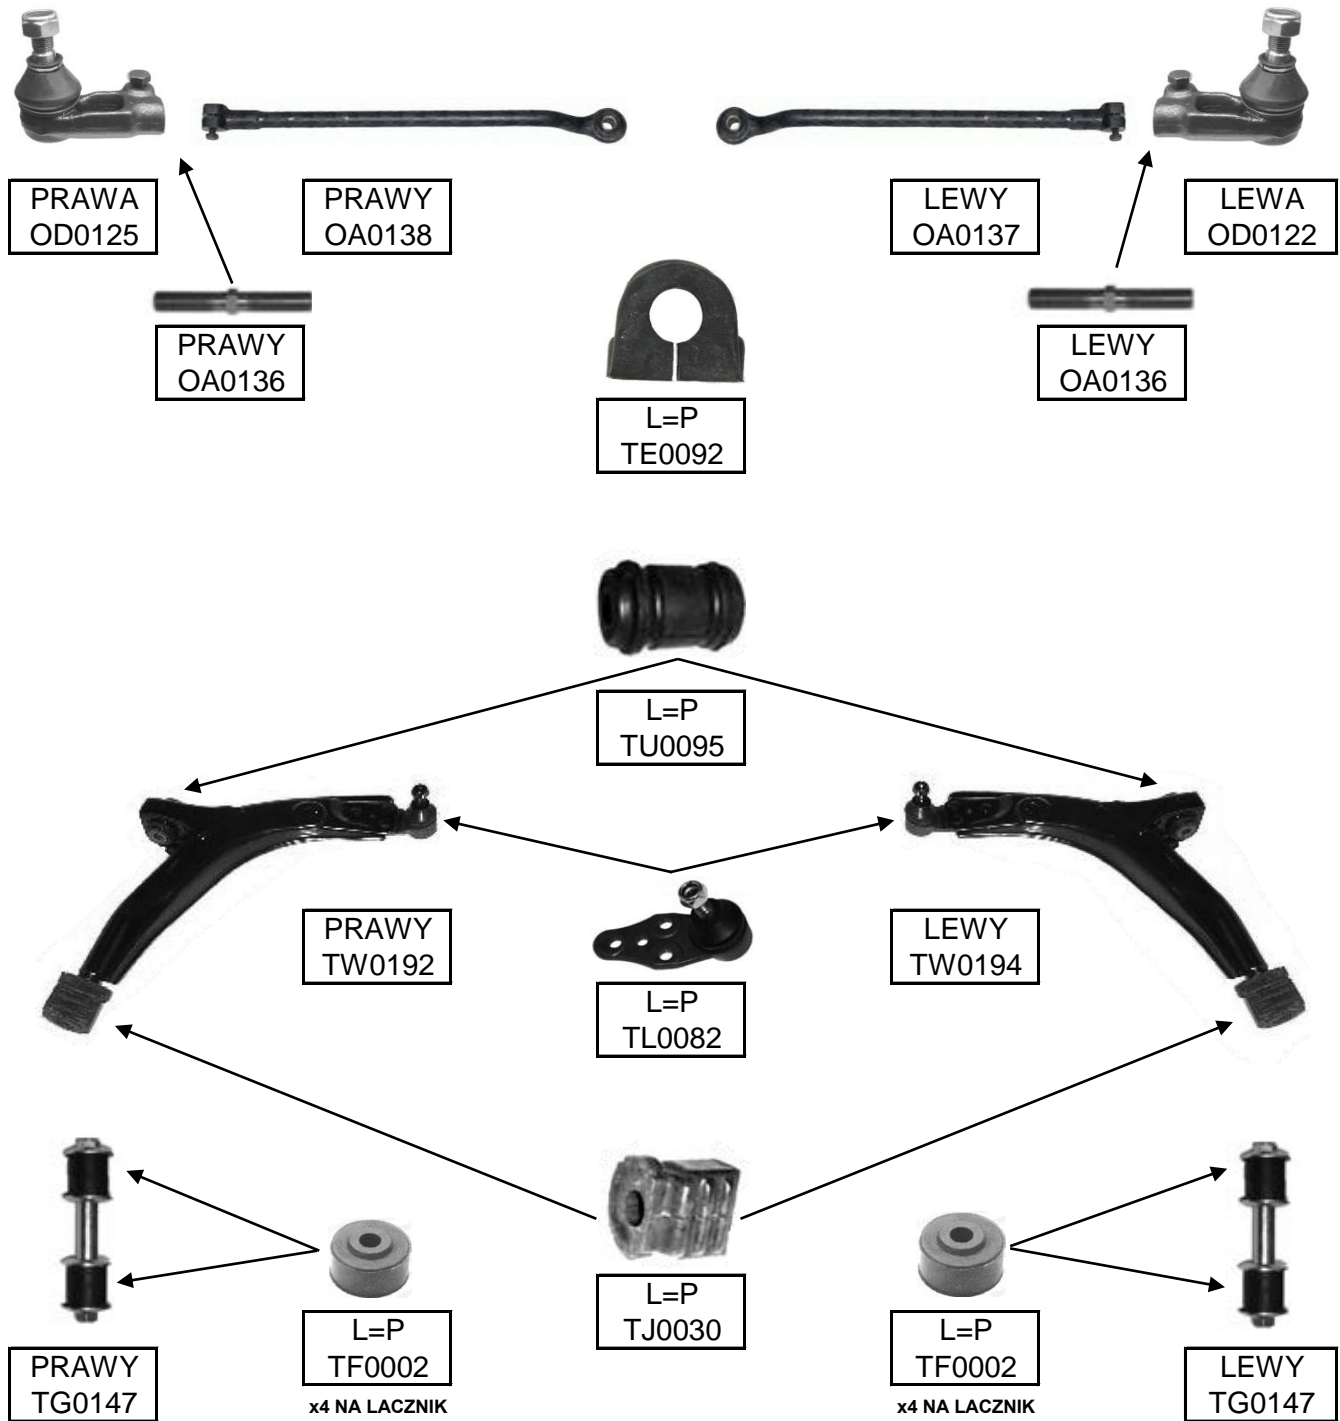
PRAWA
OD0125

PRAWY
OA0138

LEWY
OA0137

LEWA
OD0122

PRAWY
OA0136

L=P
TE0092

LEWY
OA0136

L=P
TU0095

PRAWY
TW0192

L=P
TL0082

LEWY
TW0194

L=P
TJ0030

PRAWY
TG0147

L=P
TF0002
x4 NA LACZNIK

L=P
TF0002
x4 NA LACZNIK

LEWY
TG0147